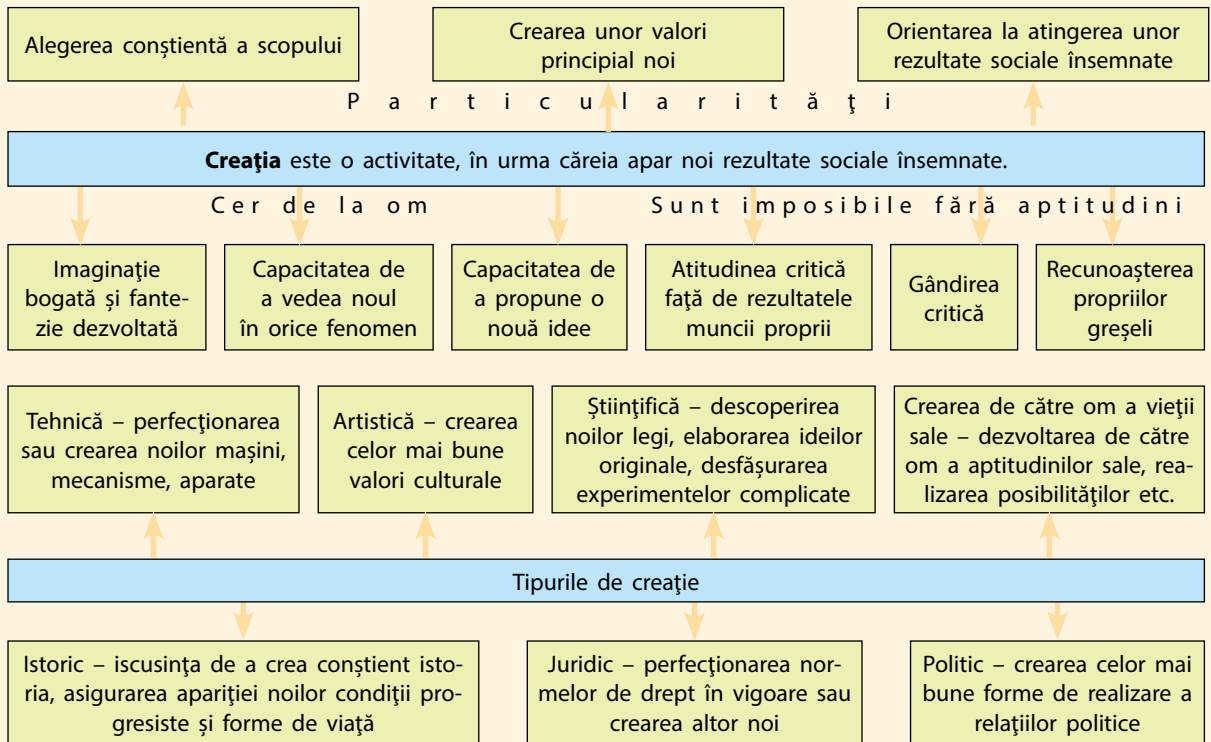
Alegerea conştientă a scopului

Crearea unor valori principial noi

Orientarea la atingerea unor rezultate sociale însemnate

P a r t i c u l a r i t ă ţ i

**Creaţia** este o activitate, în urma căreia apar noi rezultate sociale însemnate.

C e r d e l a o m

S u n t i m p o s i b i l e f ă r ă a p t i t u d i n i

Imaginaţie bogată şi fantezie dezvoltată

Capacitatea de a vedea noul în orice fenomen

Capacitatea de a propune o nouă idee

Atitudinea critică faţă de rezultatele muncii proprii

Gândirea critică

Recunoaşterea propriilor greşeli

Tehnică – perfecţionarea sau crearea noilor maşini, mecanisme, aparate

Artistică – crearea celor mai bune valori culturale

Ştiinţifică – descoperirea noilor legi, elaborarea ideilor originale, desfăşurarea experimentelor complicate

Crearea de către om a vieţii sale – dezvoltarea de către om a aptitudinilor sale, realizarea posibilităţilor etc.

Tipurile de creaţie

Istoric – iscusinţa de a crea conştient istoria, asigurarea apariţiei noilor condiţii progresiste şi forme de viaţă

Juridic – perfecţionarea normelor de drept în vigoare sau crearea altor noi

Politic – crearea celor mai bune forme de realizare a relaţiilor politice